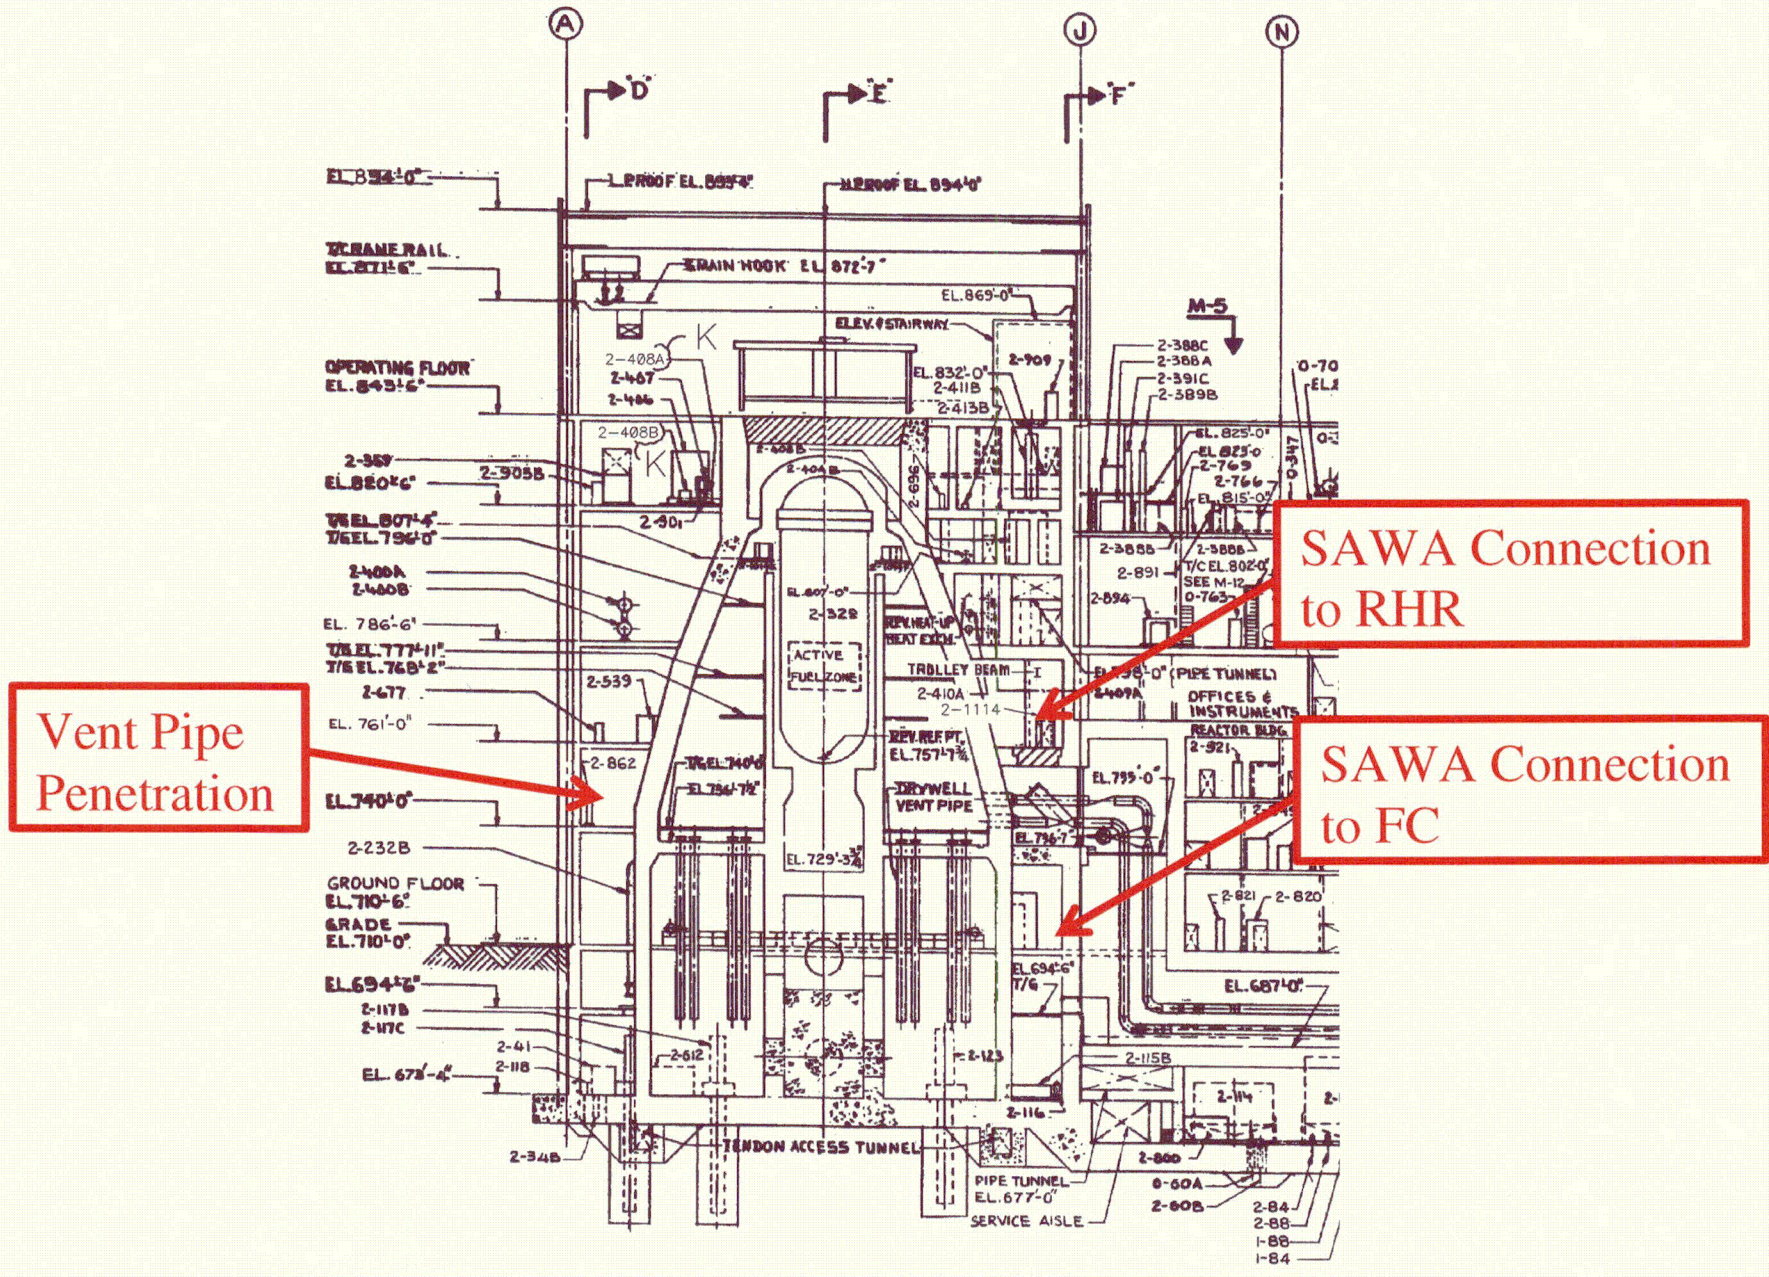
A
J
N
"D"
"E"
"F"
EL. 894'-0"
L.P. ROOF EL. 893'-4"
H.P. ROOF EL. 894'-0"
T/CRANE RAIL
EL. 871'-6"
MAIN HOOK EL. 872'-7"
EL. 869'-0"
ELEV. & STAIRWAY
M-5
OPERATING FLOOR
EL. 843'-6"
2-408A
K
2-407
2-406
EL. 832'-0"
2-411B
2-413B
2-909
2-388C
2-388A
2-391C
2-389B
0-70
EL.
2-408B
K
2-408B
2-404B
2-696
EL. 825'-0"
EL. 823'-0
2-769
2-766
EL. 815'-0"
0-347
2-357
EL. 820'-6"
2-905B
2-401
T/S EL. 807'-4"
T/S EL. 796'-0"
2-400A
2-400B
EL. 807'-0"
2-328
REV. HEAT-UP HEAT EXCH.
2-388B
2-891
2-894
2-388B
T/C EL. 802'-0"
SEE M-12
0-763
EL. 786'-6"
T/S EL. 777'-11"
T/S EL. 768'-2"
2-677
EL. 761'-0"
ACTIVE FUEL ZONE
TROLLEY BEAM
2-410A
2-1114
2-539
EL. 798'-0" (PIPE TUNNEL)
2-409A
OFFICES & INSTRUMENTS
REACTOR BLDG.
2-921
REV. REF. PT. EL. 757'-7¾"
2-862
T/S EL. 740'-0"
EL. 756'-7½"
DRYWELL VENT PIPE
EL. 755'-0"
EL. 740'-0"
EL. 736'-7"
EL. 729'-3⅜"
2-232B
GROUND FLOOR
EL. 710'-6"
GRADE
EL. 710'-0"
2-821
2-820
EL. 694'-6"
T/S
EL. 694'-6"
EL. 687'-0"
2-117B
2-117C
2-41
2-118
2-612
2-123
2-115B
EL. 673'-4"
2-116
2-114
2-348
TENDON ACCESS TUNNEL
PIPE TUNNEL
EL. 677'-0"
SERVICE AISLE
2-800
0-60A
2-60B
2-84
2-88
1-88
1-84
SAWA Connection to RHR
Vent Pipe Penetration
SAWA Connection to FC